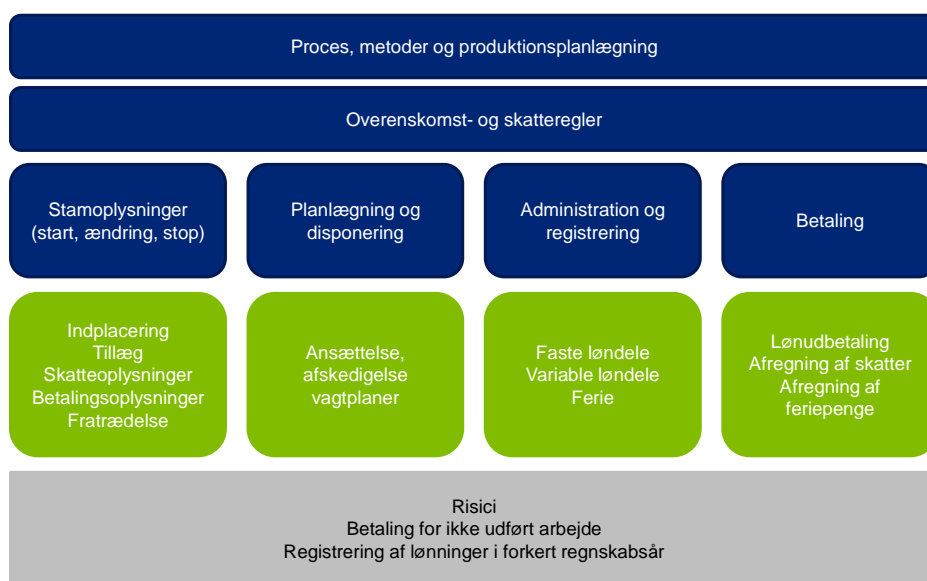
Proces, metoder og produktionsplanlægning

Overenskomst- og skatteregler

Stamoplysninger
(start, ændring, stop)

Planlægning og disponering

Administration og registrering

Betaling

Indplacering
Tillæg
Skatteoplysninger
Betalingsoplysninger
Fratrædelse

Ansættelse,
afskedigelse
vagtplaner

Faste løndele
Variable løndele
Ferie

Lønudbetaling
Afregning af skatter
Afregning af feriepenge

Risici
Betaling for ikke udført arbejde
Registrering af lønninger i forkert regnskabsår